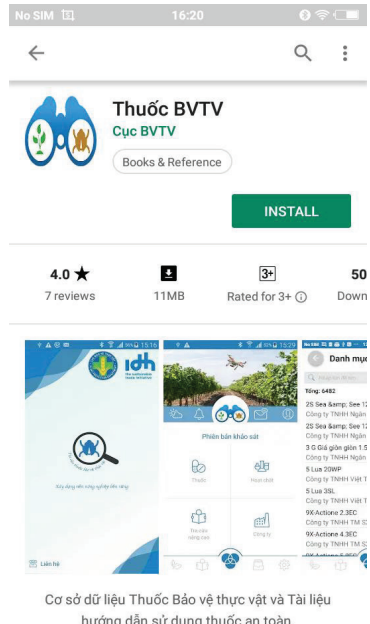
No SIM 16:20

Thuốc BVTV
Cục BVTV
Books & Reference

INSTALL

4.0 ★
7 reviews

11MB

3+
Rated for 3+ ⓘ

50
Down

idh

Xây dựng nền nông nghiệp bền vững

Liên hệ

Phiên bản khảo sát

Thuốc
Hoạt chất
Tra cứu nâng cao
Công ty

Danh mục
Tổng: 6482
2S Sea &amp; See 1
Công ty TNHH Ngân
2S Sea &amp; See 1
Công ty TNHH Ngân
3 G Giá giòn giòn 1
Công ty TNHH Ngân
5 Lua 20WP
Công ty TNHH Việt T
5 Lua 35L
Công ty TNHH Việt T
9X-Actione 2.3EC
Công ty TNHH TM
9X-Actione 4.3EC
Công ty TNHH TM

Cơ sở dữ liệu Thuốc Bảo vệ thực vật và Tài liệu hướng dẫn sử dụng thuốc an toàn